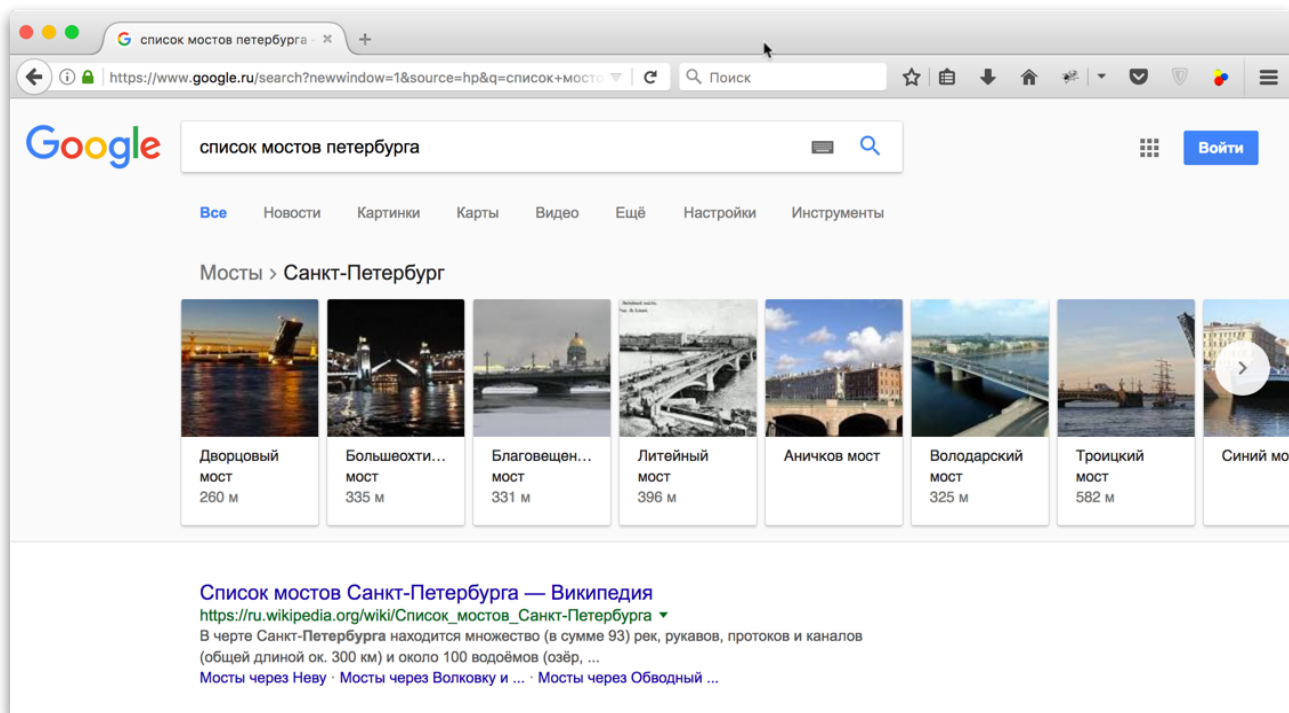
список мостов петербурга - ×
+
https://www.google.ru/search?newwindow=1&source=hp&q=список+мосто
Поиск

Google
список мостов петербурга
Войти

Все Новости Картинки Карты Видео Ещё Настройки Инструменты

Мосты > Санкт-Петербург

Дворцовый мост
260 м

Большеохти... мост
335 м

Благовещен... мост
331 м

Литейный мост
396 м

Аничков мост

Володарский мост
325 м

Троицкий мост
582 м

Синий мо

Список мостов Санкт-Петербурга — Википедия
https://ru.wikipedia.org/wiki/Список_мостов_Санкт-Петербурга
В черте Санкт-Петербурга находится множество (в сумме 93) рек, рукавов, протоков и каналов (общей длиной ок. 300 км) и около 100 водоёмов (озёр, ...
Мосты через Неву · Мосты через Волковку и ... · Мосты через Обводный ...